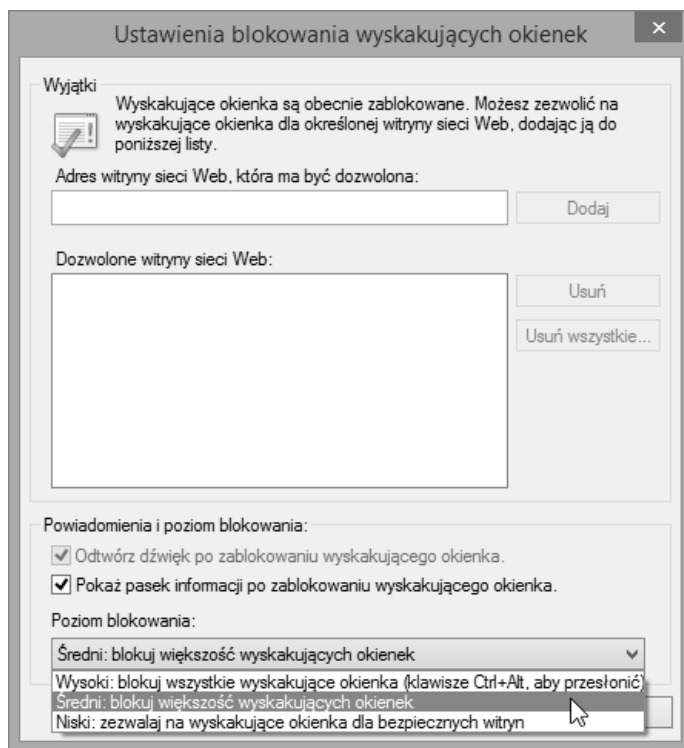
Ustawienia blokowania wyskakujących okienek

×

Wyjątki

Wyskakujące okienka są obecnie zablokowane. Możesz zezwolić na wyskakujące okienka dla określonej witryny sieci Web, dodając ją do poniższej listy.

Adres witryny sieci Web, która ma być dozwolona:

Dodaj

Dozwolone witryny sieci Web:

Usuń

Usuń wszystkie...

Powiadomienia i poziom blokowania:

Odtwórz dźwięk po zablokowaniu wyskakującego okienka.

Pokaż pasek informacji po zablokowaniu wyskakującego okienka.

Poziom blokowania:

Średni: blokuj większość wyskakujących okienek

Wysoki: blokuj wszystkie wyskakujące okienka (klawisze Ctrl+Alt, aby przesłonić)

Średni: blokuj większość wyskakujących okienek

Niski: zezwalaj na wyskakujące okienka dla bezpiecznych witryn